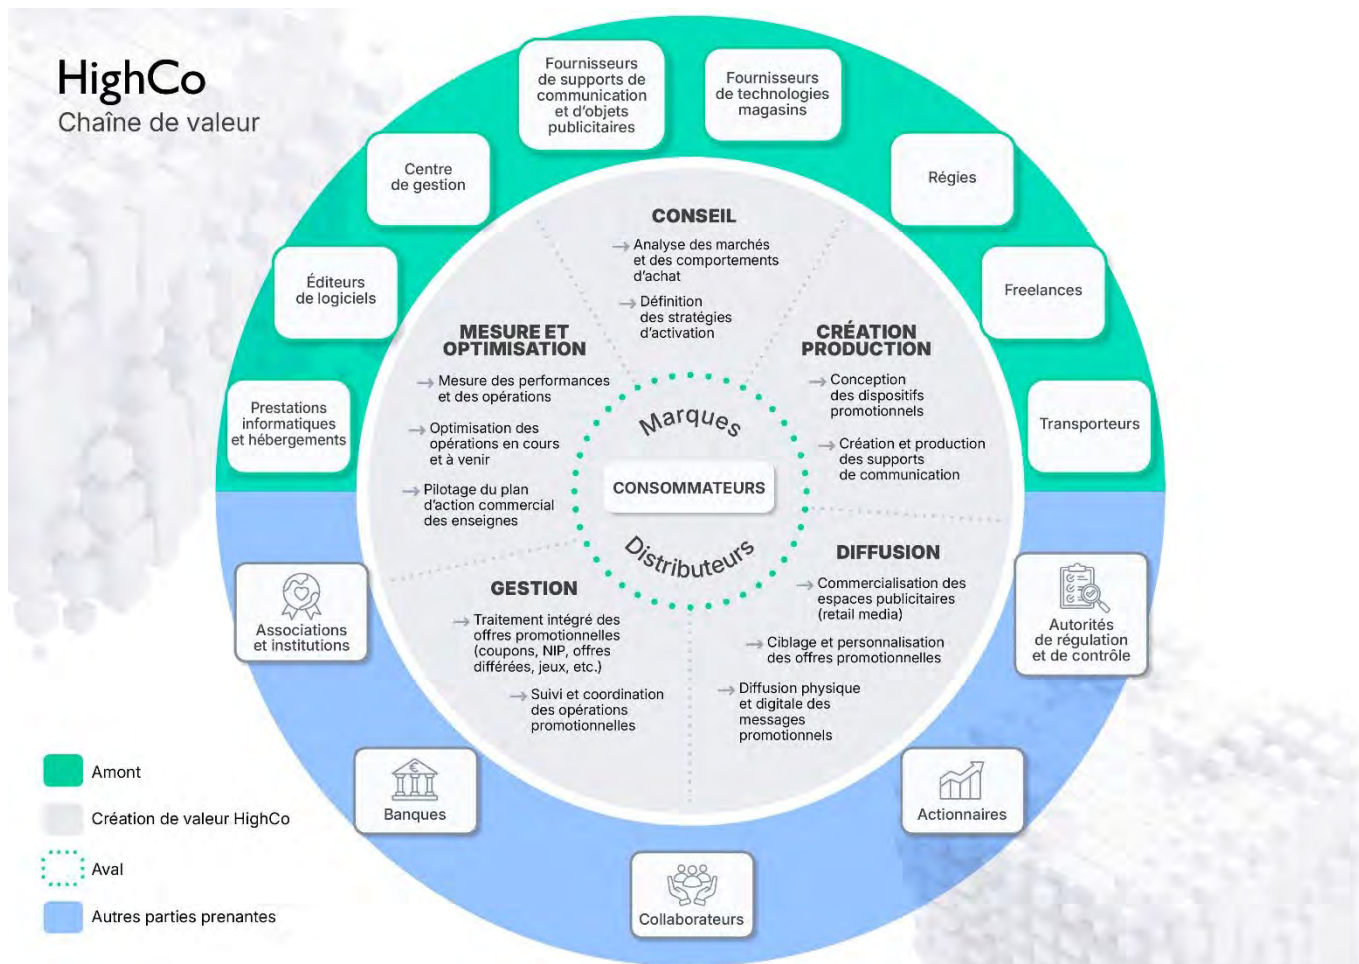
HighCo
Chaîne de valeur

Fournisseurs de supports de communication et d'objets publicitaires

Fournisseurs de technologies magasins

Centre de gestion

Régies

Éditeurs de logiciels

Freelances

Prestations informatiques et hébergements

Transporteurs

CONSEIL
→ Analyse des marchés et des comportements d'achat
→ Définition des stratégies d'activation

MESURE ET OPTIMISATION
→ Mesure des performances et des opérations
→ Optimisation des opérations en cours et à venir
→ Pilotage du plan d'action commercial des enseignes

CRÉATION PRODUCTION
→ Conception des dispositifs promotionnels
→ Création et production des supports de communication

Marques
CONSOMMATEURS
Distributeurs

GESTION
→ Traitement intégré des offres promotionnelles (coupons, NIP, offres différées, jeux, etc.)
→ Suivi et coordination des opérations promotionnelles

DIFFUSION
→ Commercialisation des espaces publicitaires (retail media)
→ Ciblage et personnalisation des offres promotionnelles
→ Diffusion physique et digitale des messages promotionnels

Associations et institutions

Autorités de régulation et de contrôle

Banques

Actionnaires

Collaborateurs

Amont
Création de valeur HighCo
Aval
Autres parties prenantes